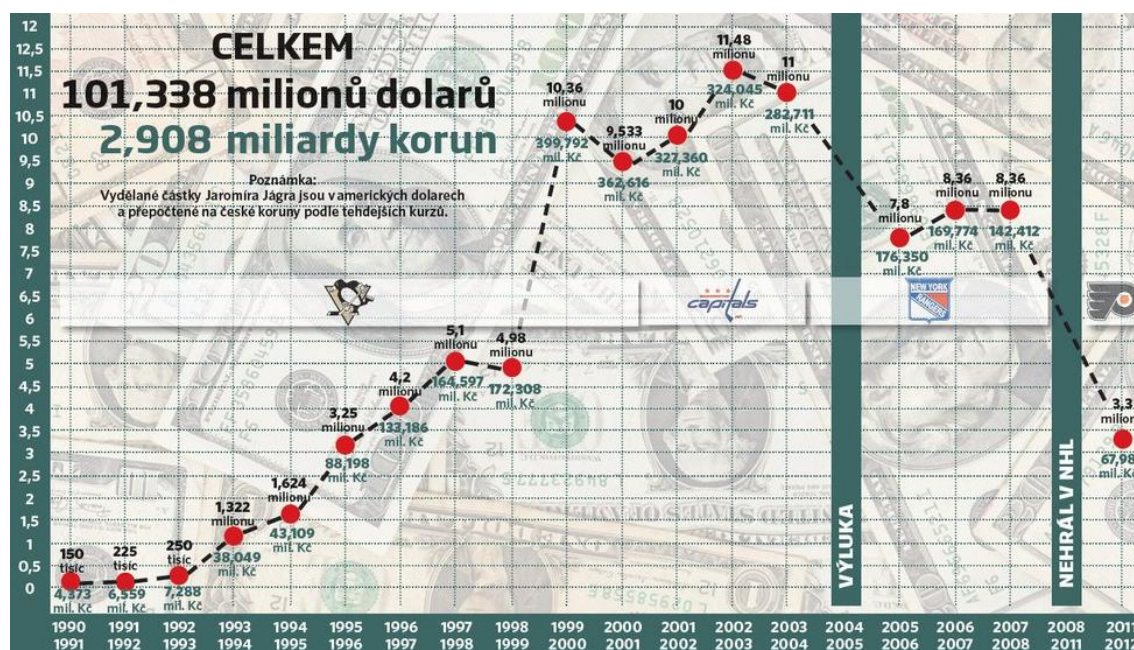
CELKEM
101,338 milionů dolarů
2,908 miliardy korun

Poznámka:
Vydělané částky Jaromíra Jágra jsou v amerických dolarech a přepočtené na české koruny podle tehdejších kurzů.

12
12,5
11,5
11
10,5
10
9,5
9
8,5
8
7,5
7
6,5
6
5,5
5
4,5
4
3,5
3
2,5
2
1,5
1
0,5
0

150 tisíc 4,373 mil. Kč
225 tisíc 6,559 mil. Kč
250 tisíc 7,288 mil. Kč
1,322 milionu 38,049 mil. Kč
1,624 milionu 43,109 mil. Kč
3,25 milionu 88,198 mil. Kč
4,2 milionu 133,186 mil. Kč
5,1 milionu 164,597 mil. Kč
4,98 milionu 172,308 mil. Kč
10,36 milionu 399,792 mil. Kč
9,533 milionu 362,616 mil. Kč
10 milionu 327,360 mil. Kč
11,48 milionu 324,045 mil. Kč
11 milionu 282,711 mil. Kč
7,8 milionu 176,350 mil. Kč
8,36 milionu 169,774 mil. Kč
8,36 milionu 142,412 mil. Kč
3,3 milion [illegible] 67,98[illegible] mil. Kč

capitals
NEW YORK RANGERS

VÝLUKA
NEHRÁL V NHL

1990 1991
1991 1992
1992 1993
1993 1994
1994 1995
1995 1996
1996 1997
1997 1998
1998 1999
1999 2000
2000 2001
2001 2002
2002 2003
2003 2004
2004 2005
2005 2006
2006 2007
2007 2008
2008 2011
201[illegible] 201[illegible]